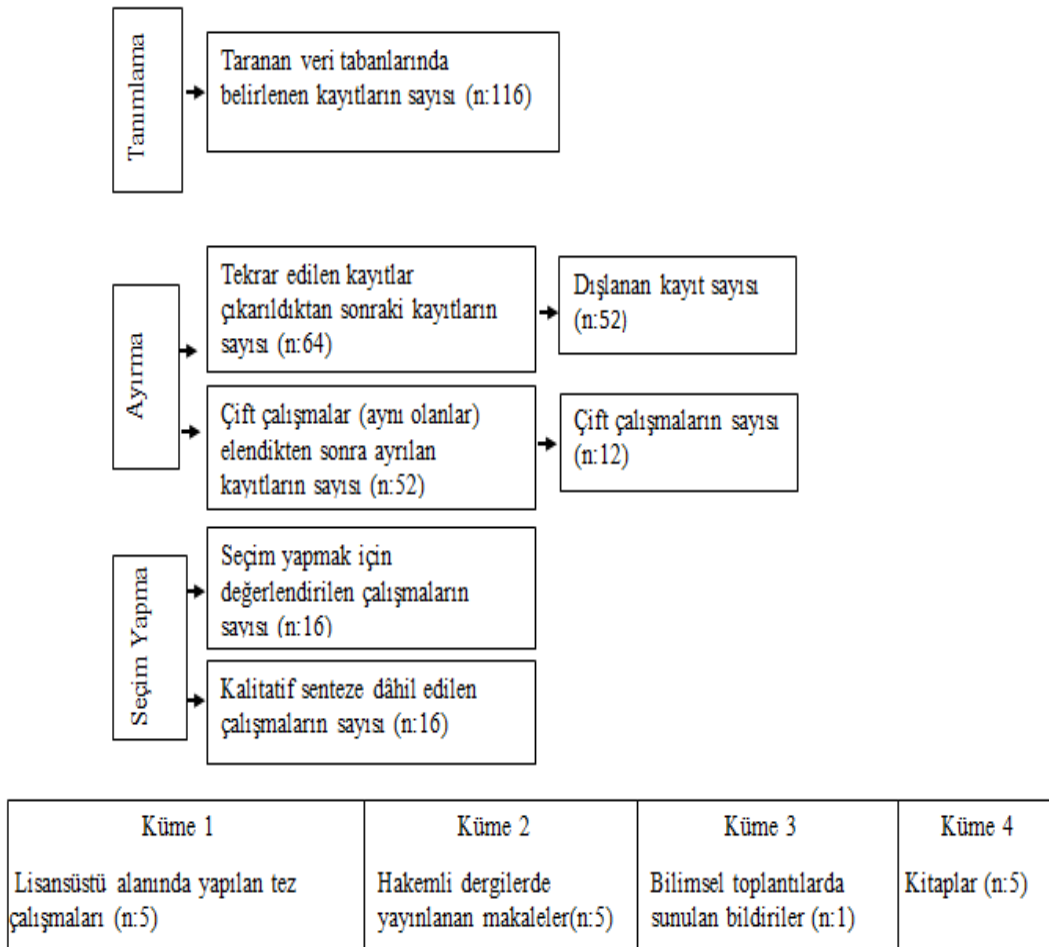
Tanımlama

Taranan veri tabanlarında belirlenen kayıtların sayısı (n:116)

Ayırma

Tekrar edilen kayıtlar çıkarıldıktan sonraki kayıtların sayısı (n:64)

Dışlanan kayıt sayısı (n:52)

Çift çalışmalar (aynı olanlar) elendikten sonra ayrılan kayıtların sayısı (n:52)

Çift çalışmaların sayısı (n:12)

Seçim Yapma

Seçim yapmak için değerlendirilen çalışmaların sayısı (n:16)

Kalitatif senteze dâhil edilen çalışmaların sayısı (n:16)

| Küme 1 | Küme 2 | Küme 3 | Küme 4 |
|---|---|---|---|
| Lisansüstü alanında yapılan tez çalışmaları (n:5) | Hakemli dergilerde yayınlanan makaleler(n:5) | Bilimsel toplantılarda sunulan bildiriler (n:1) | Kitaplar (n:5) |